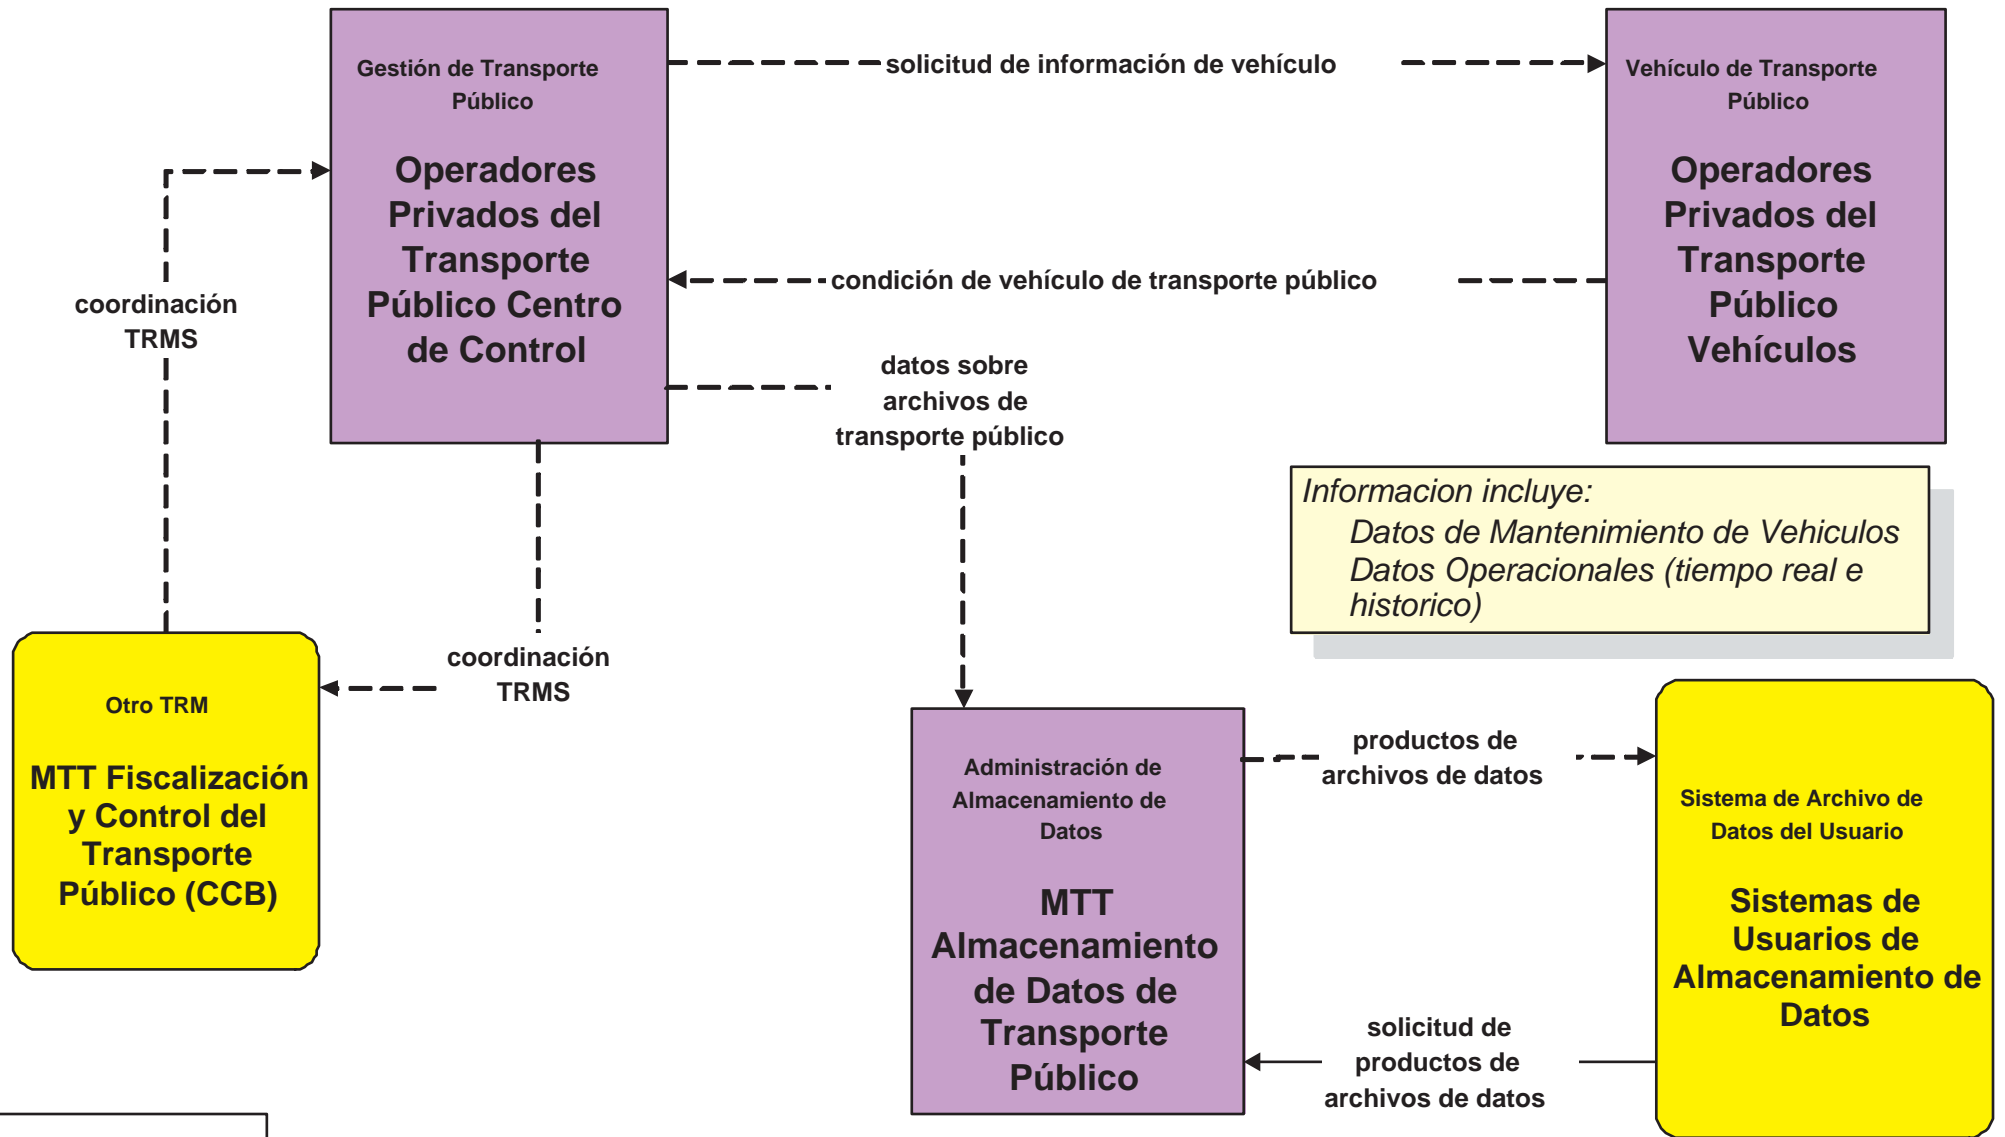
Gestión de Transporte Público

Operadores Privados del Transporte Público Centro de Control

solicitud de información de vehículo

Vehículo de Transporte Público

Operadores Privados del Transporte Público Vehículos

condición de vehículo de transporte público

coordinación TRMS

datos sobre archivos de transporte público

Informacion incluye:
Datos de Mantenimiento de Vehiculos
Datos Operacionales (tiempo real e historico)

Otro TRM

MTT Fiscalización y Control del Transporte Público (CCB)

coordinación TRMS

Administración de Almacenamiento de Datos

MTT Almacenamiento de Datos de Transporte Público

productos de archivos de datos

Sistema de Archivo de Datos del Usuario

Sistemas de Usuarios de Almacenamiento de Datos

solicitud de productos de archivos de datos